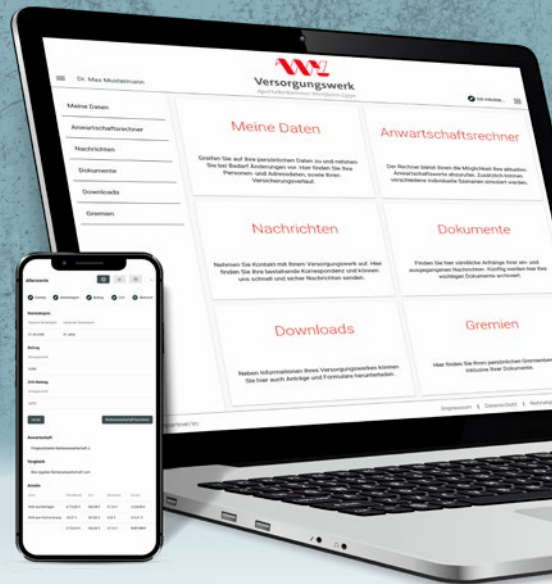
Dr. Max Mustermann

Versorgungswerk
Apothekerkammer Westfalen-Lippe

Meine Daten
Anwartschaftsrechner
Nachrichten
Dokumente
Downloads
Gremien

Meine Daten
Greifen Sie auf Ihre persönlichen Daten zu und nehmen Sie bei Bedarf Änderungen vor. Hier finden Sie Ihre Personen- und Adressdaten, sowie Ihren Versicherungsverlauf.

Anwartschaftsrechner
Der Rechner bietet Ihnen die Möglichkeit Ihre aktuellen Anwartschaftswerte abzurufen. Zusätzlich können verschiedene individuelle Szenarien simuliert werden.

Nachrichten
Nehmen Sie Kontakt mit Ihrem Versorgungswerk auf. Hier finden Sie Ihre bestehende Korrespondenz und können uns schnell und sicher Nachrichten senden.

Dokumente
Finden Sie hier sämtliche Anhänge Ihrer ein- und ausgegangenen Nachrichten. Künftig werden hier Ihre wichtigen Dokumente archiviert.

Downloads
Neben Informationen Ihres Versorgungswerkes können Sie hier auch Anträge und Formulare herunterladen.

Gremien
Hier finden Sie Ihren persönlichen Gremienbereich inklusive Ihrer Dokumente.

Impressum | Datenschutz | Nutzung

Altersrente
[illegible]
Anwartschaft
Vergleich
Details